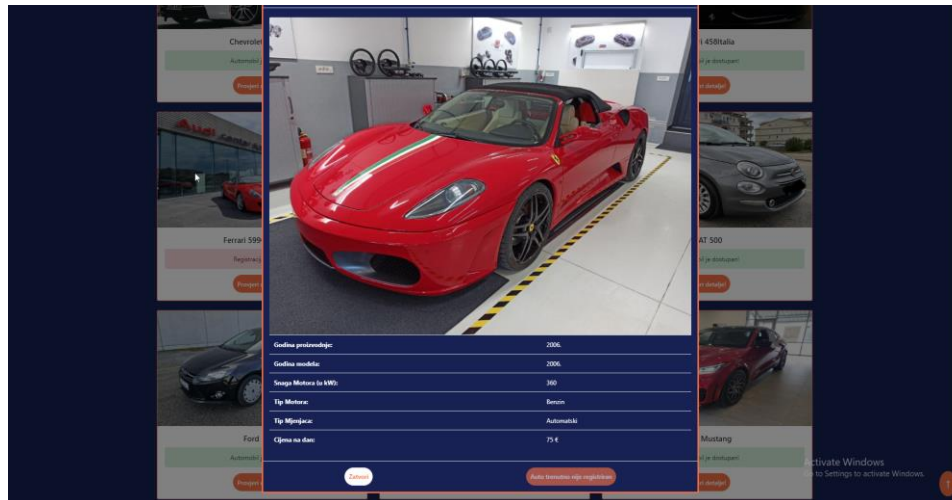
Chevrolet

Automobil

Provjeri

458Italia

il je dostupan

ri detalje

Ferrari 599

Registracij

Provjeri

AT 500

il je dostupan

ri detalje

Ford

Automobil

Provjeri

Mustang

il je dostupan

ri detalje

| | |
|---|---|
| Godina proizvodnje: | 2006. |
| Godina modela: | 2006. |
| Snaga Motora (u kW): | 360 |
| Tip Motora: | Benzin |
| Tip Mjenjaca: | Automatski |
| Cijena na dan: | 75 € |

Zatvori

Auto trenutno nije registriran

Activate Windows
Go to Settings to activate Windows.